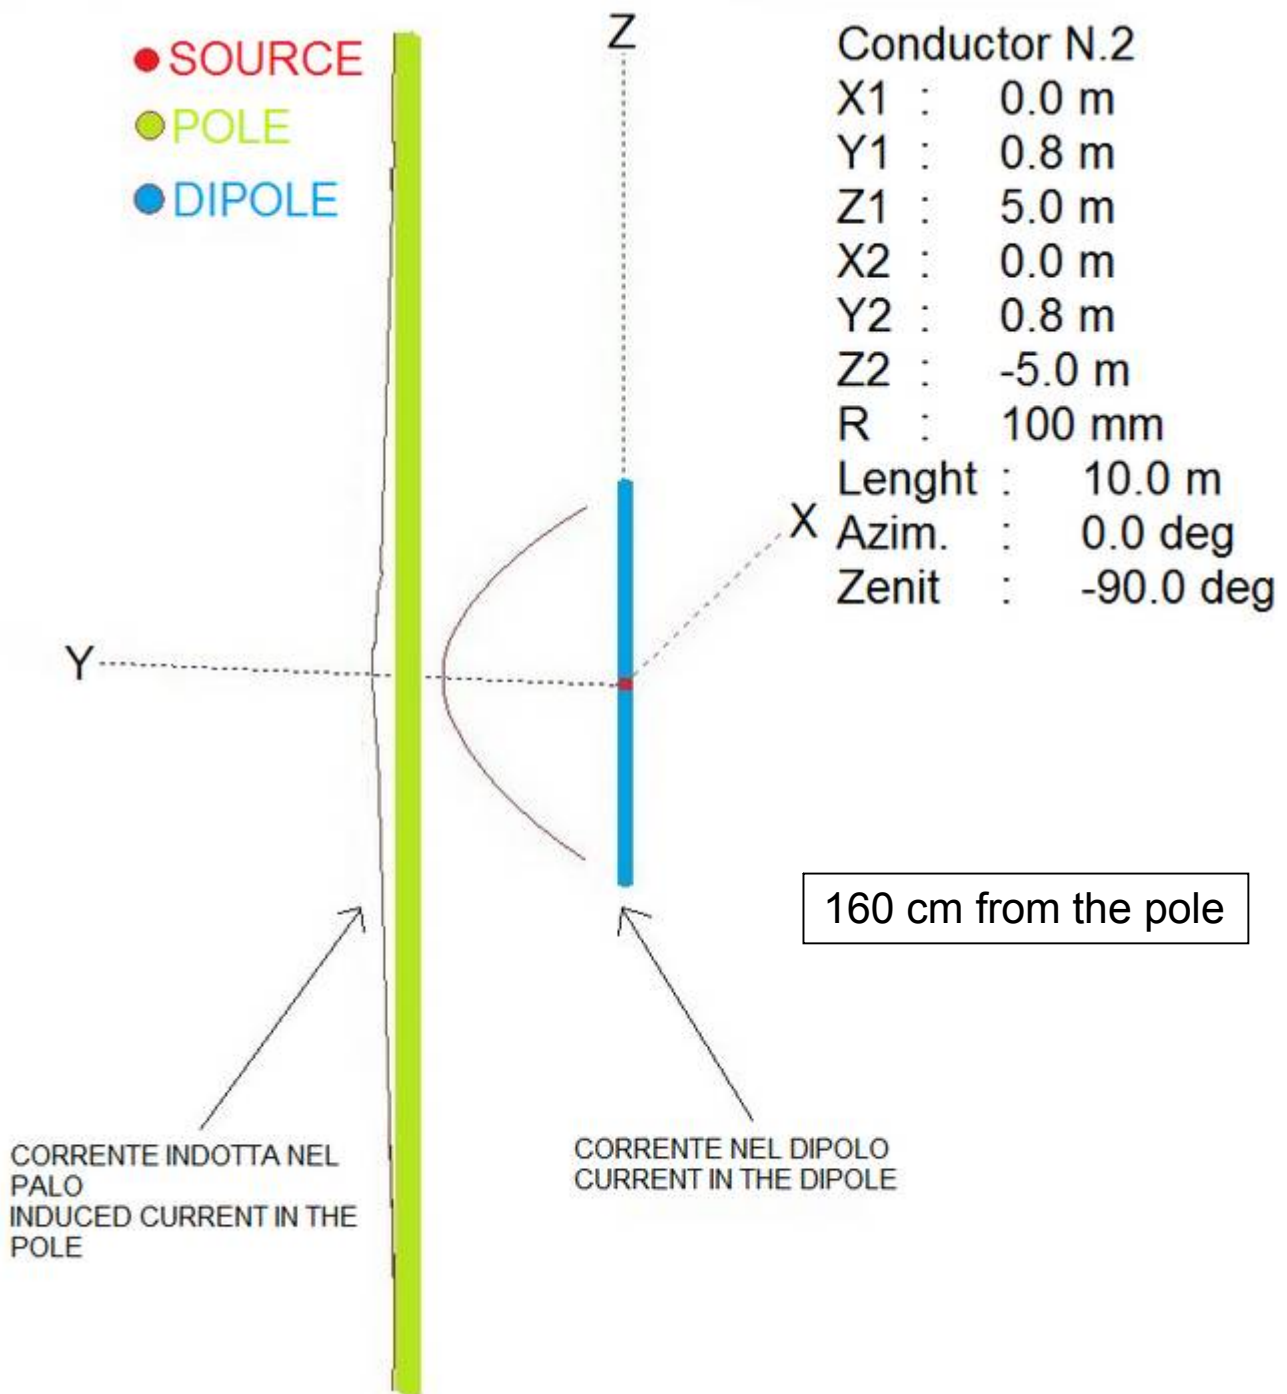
SOURCE
POLE
DIPOLE

Z

Conductor N.2
X1 : 0.0 m
Y1 : 0.8 m
Z1 : 5.0 m
X2 : 0.0 m
Y2 : 0.8 m
Z2 : -5.0 m
R : 100 mm
Lenght : 10.0 m
Azim. : 0.0 deg
Zenit : -90.0 deg

X

Y

160 cm from the pole

CORRENTE INDOTTA NEL PALO
INDUCED CURRENT IN THE POLE

CORRENTE NEL DIPOLO
CURRENT IN THE DIPOLE